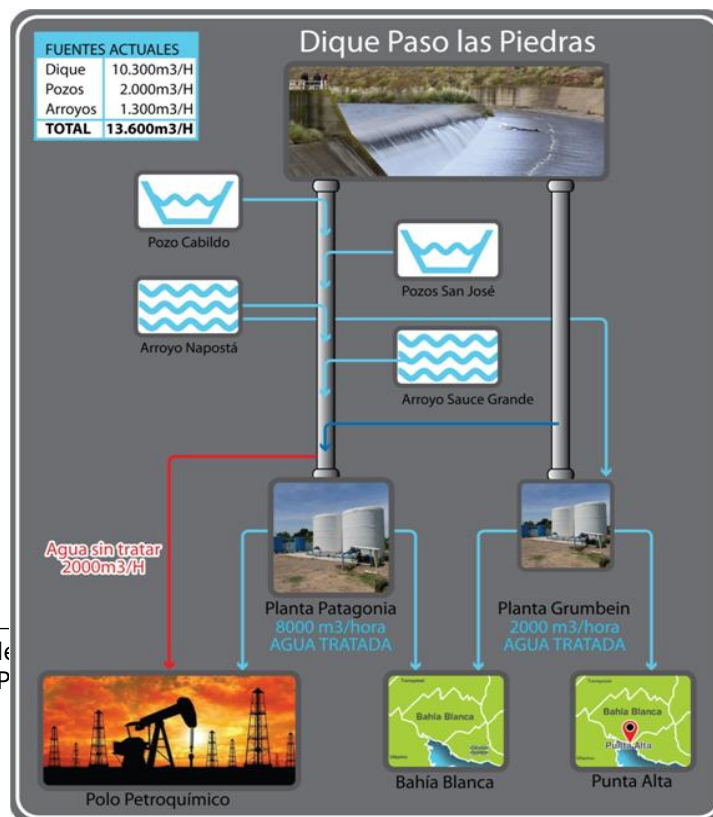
| FUENTES ACTUALES | |
|---|---|
| Dique | 10.300m3/H |
| Pozos | 2.000m3/H |
| Arroyos | 1.300m3/H |
| TOTAL | 13.600m3/H |

Dique Paso las Piedras

Pozo Cabildo

Pozos San José

Arroyo Napostá

Arroyo Sauce Grande

Agua sin tratar 2000m3/H

Planta Patagonia
8000 m3/hora
AGUA TRATADA

Planta Grumbein
2000 m3/hora
AGUA TRATADA

Polo Petroquímico

Bahía Blanca

Bahía Blanca

Bahía Blanca

Punta Alta

Punta Alta

le
P